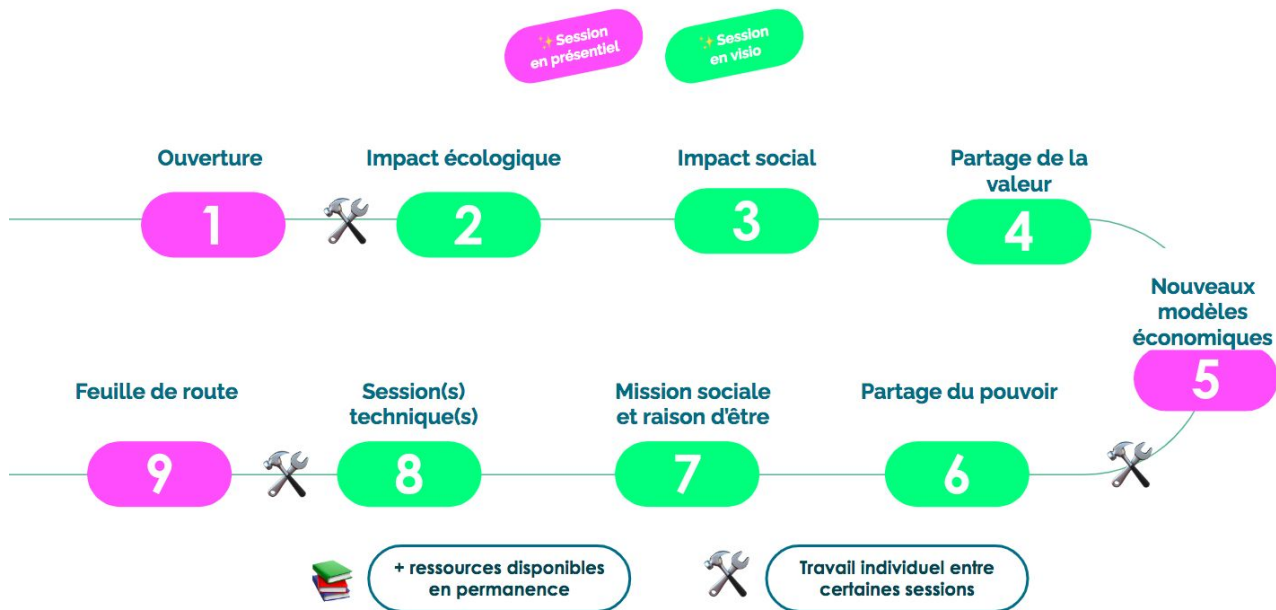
✨ Session en présentiel

✨ Session en visio

Ouverture

1

Impact écologique

2

Impact social

3

Partage de la valeur

4

Nouveaux modèles économiques

5

Feuille de route

9

Session(s) technique(s)

8

Mission sociale et raison d'être

7

Partage du pouvoir

6

+ ressources disponibles en permanence

Travail individuel entre certaines sessions